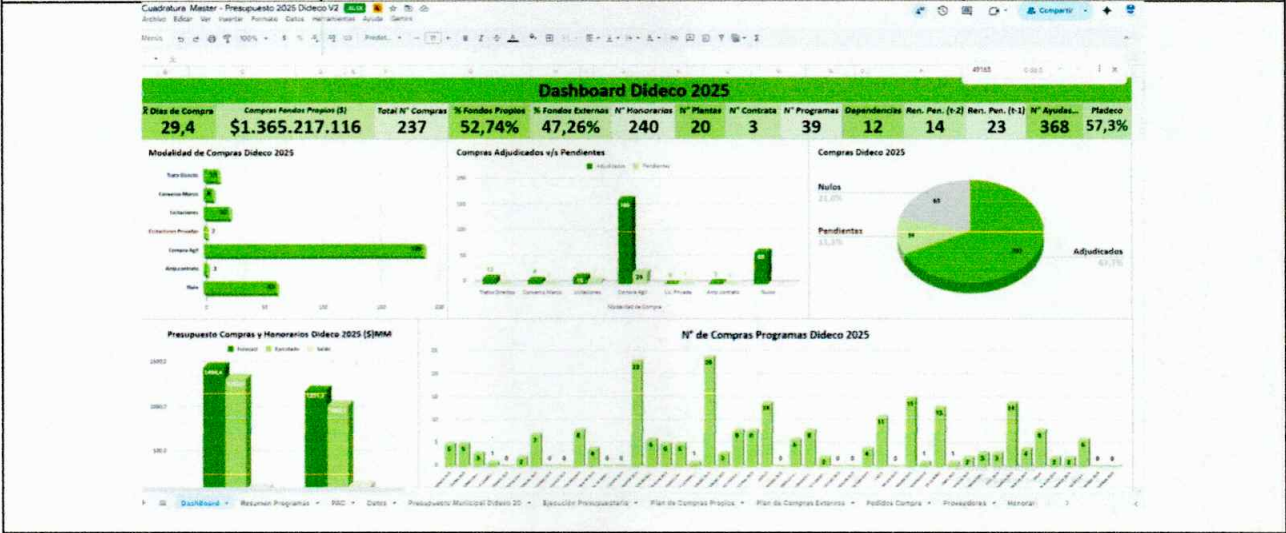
Cuadratura Master - Presupuesto 2025 Dideco V2 .XLSX
Archivo Editar Ver Insertar Formato Datos Herramientas Ayuda Gemini
Compartir

Menús 100% Predet... 11

Dashboard Dideco 2025

| X̄ Días de Compra | Compras Fondos Propios ($) | Total N° Compras | % Fondos Propios | % Fondos Externos | N° Honorarios | N° Plantas | N° Contrata | N° Programas | Dependencias | Ren. Pen. (t-2) | Ren. Pen. (t-1) | N° Ayudas... | Pladeco |
|---|---|---|---|---|---|---|---|---|---|---|---|---|---|
| 29,4 | $1.365.217.116 | 237 | 52,74% | 47,26% | 240 | 20 | 3 | 39 | 12 | 14 | 23 | 368 | 57,3% |

Modalidad de Compras Dideco 2025
Trato Directo
Convenio Marco
Licitaciones
Licitaciones Privadas
Compra Ágil
Anticontrato
Nulo
3
3
0 50 100 150 200

Compras Adjudicados v/s Pendientes
Adjudicados Pendientes
200 150 100 50 0
Trato Directo Convenio Marco Licitaciones Compra Ágil Lic. Privada Anticontrato Nulos
Modalidad de Compra

Compras Dideco 2025
Nulos
Pendientes
Adjudicados

Presupuesto Compras y Honorarios Dideco 2025 ($)MM
Formulado Ejecutado Saldo

N° de Compras Programas Dideco 2025

Dashboard Resumen Programas PAC Datos Presupuesto Municipal Dideco 20 Ejecución Presupuestaria Plan de Compras Propios Plan de Compras Externos Pedidos Compra Proveedores Honorar